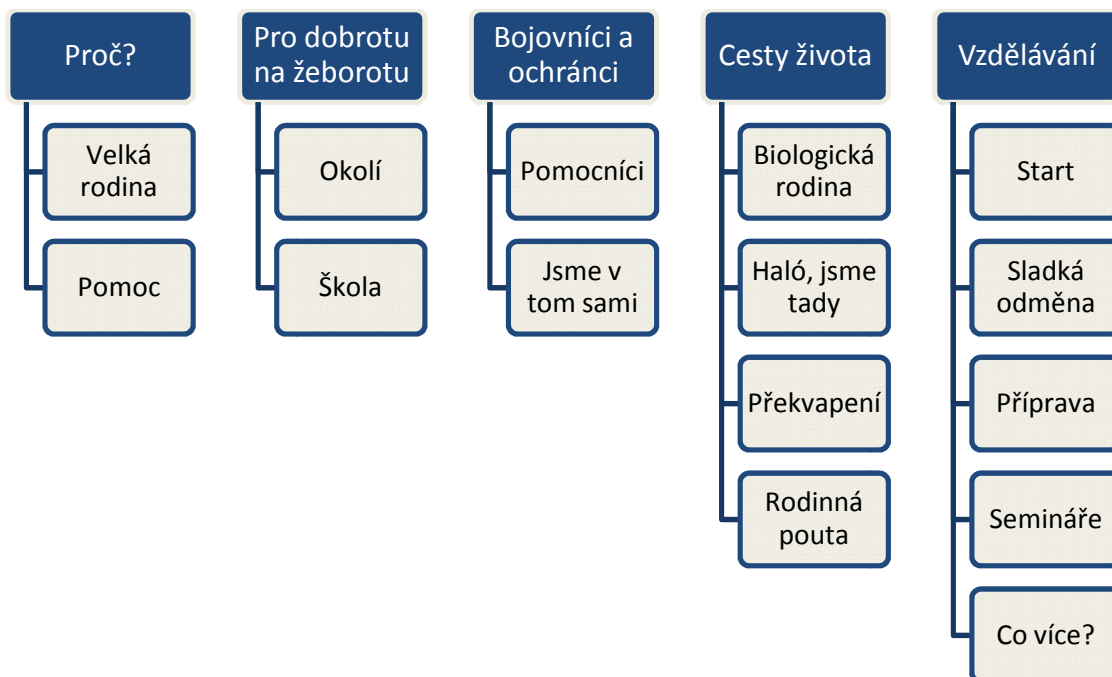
Proč?

Velká rodina

Pomoc

Pro dobrotu na žeborotu

Okolí

Škola

Bojovníci a ochránci

Pomocníci

Jsme v tom sami

Cesty života

Biologická rodina

Haló, jsme tady

Překvapení

Rodinná pouta

Vzdělávání

Start

Sladká odměna

Příprava

Semináře

Co více?